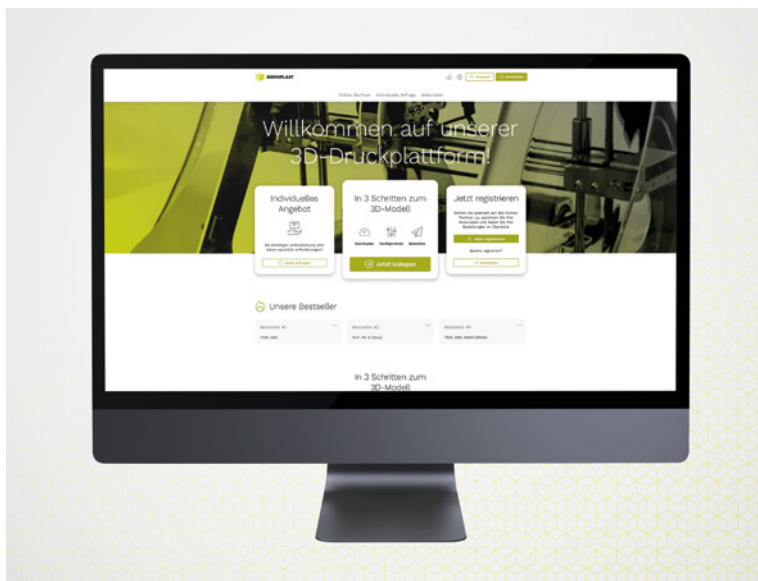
Online-Rechner Individuelle Anfrage Materialien

Willkommen auf unserer 3D-Druckplattform!

Individuelles Angebot

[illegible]

In 3 Schritten zum 3D-Modell

Hochladen Konfigurieren Bestellen

Jetzt loslegen

Jetzt registrieren

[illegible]

Unsere Bestseller

Bestseller #1

Bestseller #2

Bestseller #3

In 3 Schritten zum 3D-Modell